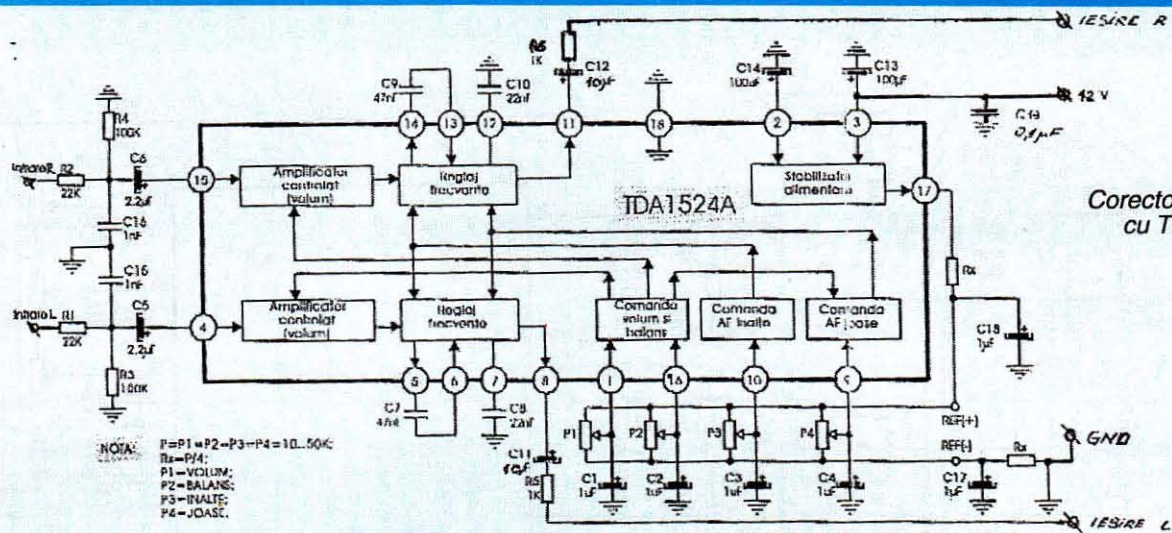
IESIRE R
R6 1K
C12 10µF
C14 100µF
C13 100µF
12 V
C19 0,1µF
C9 47nF
C10 22nF
R4 100K
14 13 12 11 18 2 3
Intrare R R2 22K
C6 2,2µF
15
Amplificator controlat (volum)
Reglaj frecvente
Stabilizator alimentare
17
TDA1524A
Corecto cu T
C16 1nF
C15 1nF
Amplificator controlat (volum)
Reglaj frecvente
Comanda volum si balans
Comanda AF inalte
Comanda AF joase
Rx
Intrare L R1 22K
C5 2,2µF
4
C18 1µF
R3 100K
5 6 7 8 1 16 10 9
C7 47nF
C8 22nF
REF(+)
NOTA: P=P1=P2=P3=P4=10...50K; Rx=P/4; P1=VOLUM; P2=BALANS; P3=INALTE; P4=JOASE.
C11 10µF
R5 1K
P1 P2 P3 P4
C1 1µF C2 1µF C3 1µF C4 1µF
REF(-) Rx
GND
C17 1µF
IESIRE L